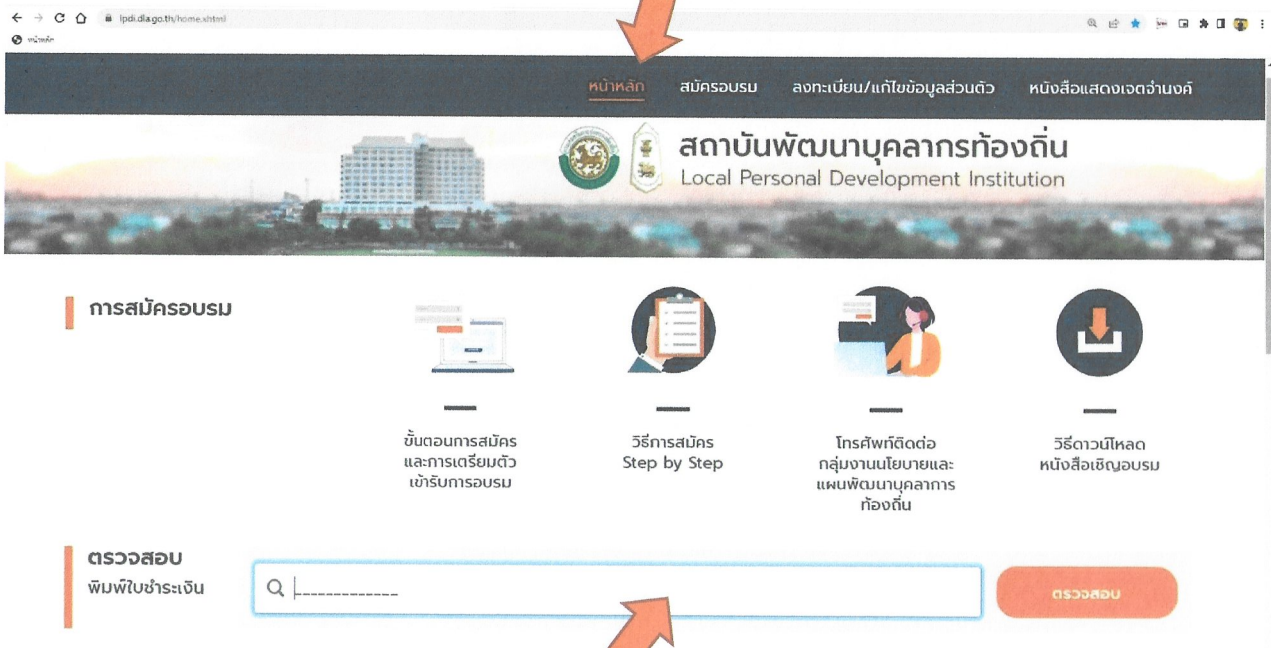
lpdi.dla.go.th/home.xhtml

หน้าหลัก

หน้าหลัก สมัครอบรม ลงทะเบียน/แก้ไขข้อมูลส่วนตัว หนังสือแสดงเจตจำนงค์

สถาบันพัฒนาบุคลากรท้องถิ่น
Local Personal Development Institution

การสมัครอบรม

ขั้นตอนการสมัคร และการเตรียมตัว เข้ารับการอบรม

วิธีการสมัคร Step by Step

โทรศัพท์ติดต่อ กลุ่มงานนโยบายและ แผนพัฒนาบุคลากร ท้องถิ่น

วิธีดาวน์โหลด หนังสือเชิญอบรม

ตรวจสอบ
พิมพ์ใบชำระเงิน

ตรวจสอบ